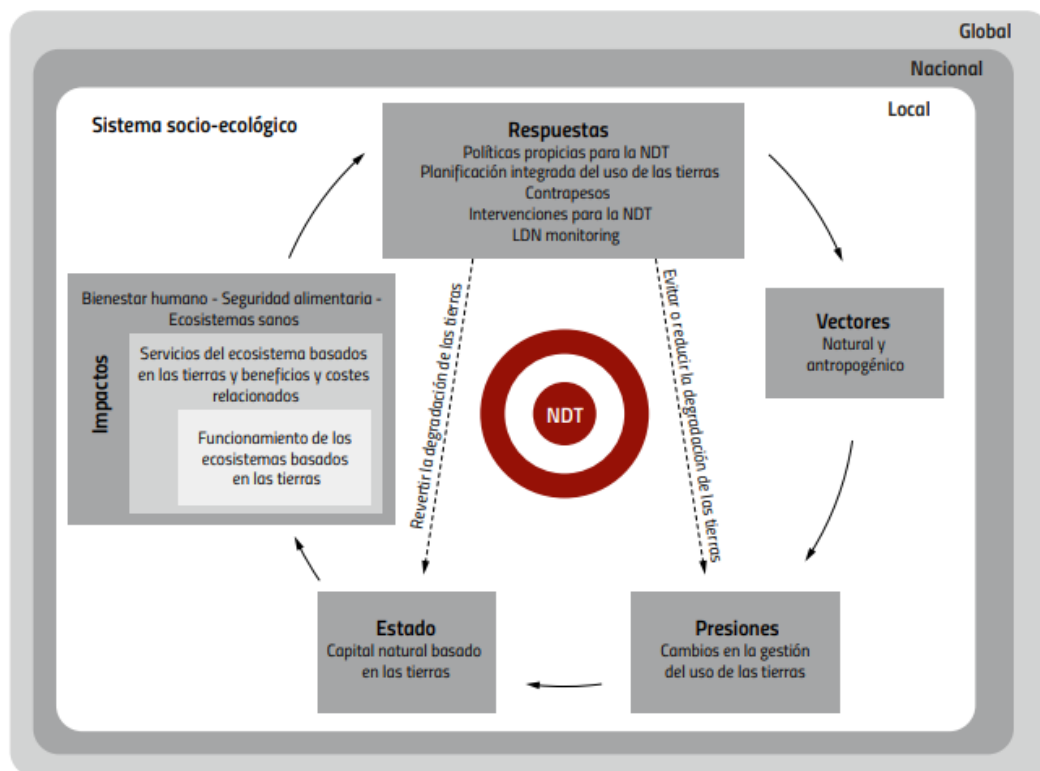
Global

Nacional

Local

Sistema socio-ecológico

Respuestas
Políticas propicias para la NDT
Planificación integrada del uso de las tierras
Contrapesos
Intervenciones para la NDT
LDN monitoring

Vectores
Natural y antropogénico

Bienestar humano - Seguridad alimentaria - Ecosistemas sanos

Impactos

Servicios del ecosistema basados en las tierras y beneficios y costes relacionados

Funcionamiento de los ecosistemas basados en las tierras

Revertir la degradación de las tierras

NDT

Evitar o reducir la degradación de las tierras

Estado
Capital natural basado en las tierras

Presiones
Cambios en la gestión del uso de las tierras